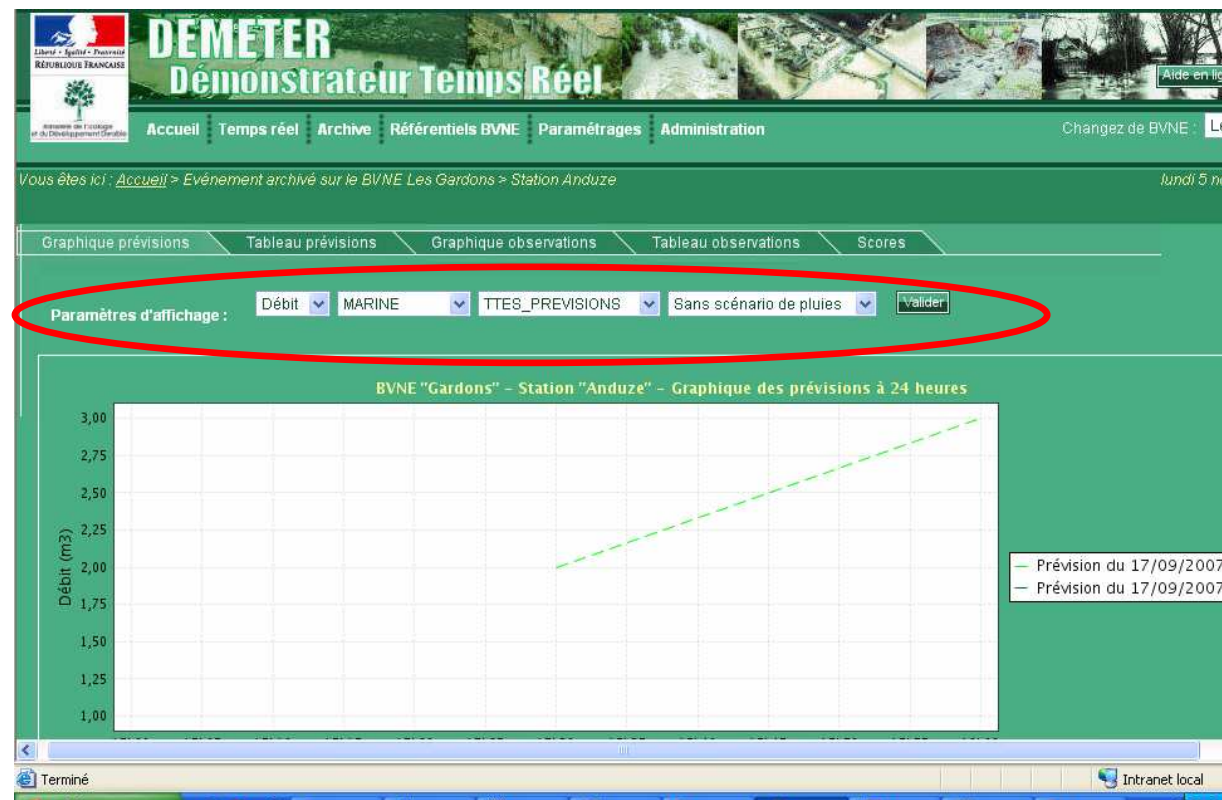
Liberté • Égalité • Fraternité
RÉPUBLIQUE FRANÇAISE

DEMETER
Démonstrateur Temps Réel

Aide en lig

Accueil Temps réel Archive Référentiels BVNE Paramétrages Administration

Changez de BVNE : Le

Vous êtes ici : Accueil > Evénement archivé sur le BVNE Les Gardons > Station Anduze

lundi 5 n

Graphique prévisions | Tableau prévisions | Graphique observations | Tableau observations | Scores

Paramètres d'affichage : Débit MARINE TTES_PREVISIONS Sans scénario de pluies Valider

BVNE "Gardons" - Station "Anduze" - Graphique des prévisions à 24 heures

Débit (m3)

3,00
2,75
2,50
2,25
2,00
1,75
1,50
1,25
1,00

— Prévision du 17/09/2007
— Prévision du 17/09/2007

Terminé

Intranet local